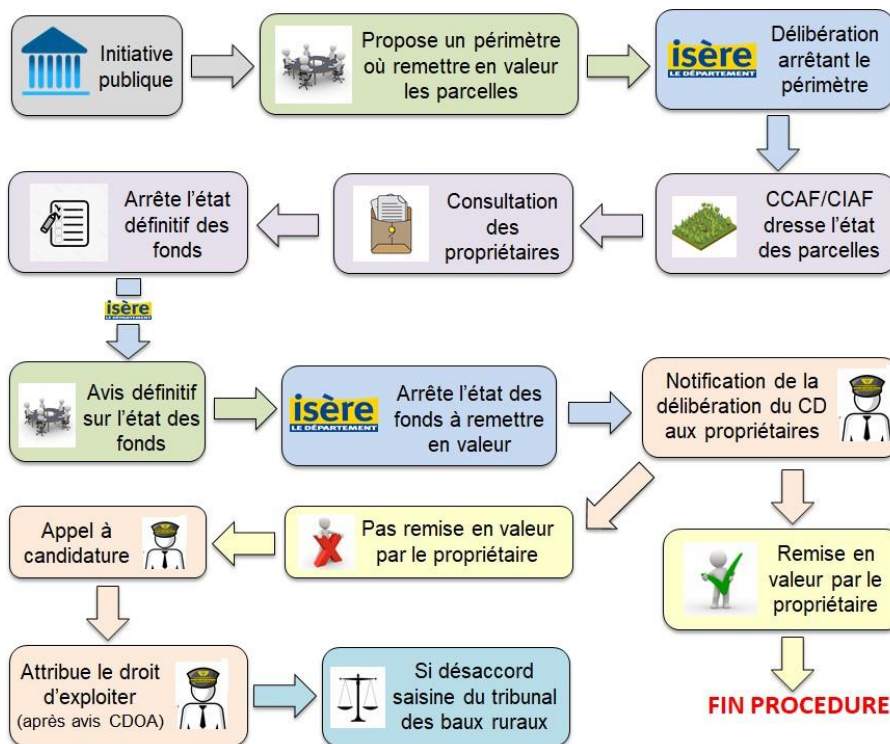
Initiative publique

Propose un périmètre où remettre en valeur les parcelles

isère LE DÉPARTEMENT

Délibération arrêtant le périmètre

CCAF/CIAF dresse l'état des parcelles

Consultation des propriétaires

Arrête l'état définitif des fonds

isère LE DÉPARTEMENT

Avis définitif sur l'état des fonds

isère LE DÉPARTEMENT

Arrête l'état des fonds à remettre en valeur

Notification de la délibération du CD aux propriétaires

Appel à candidature

Pas remise en valeur par le propriétaire

Remise en valeur par le propriétaire

Attribue le droit d'exploiter (après avis CDOA)

Si désaccord saisine du tribunal des baux ruraux

FIN PROCEDURE